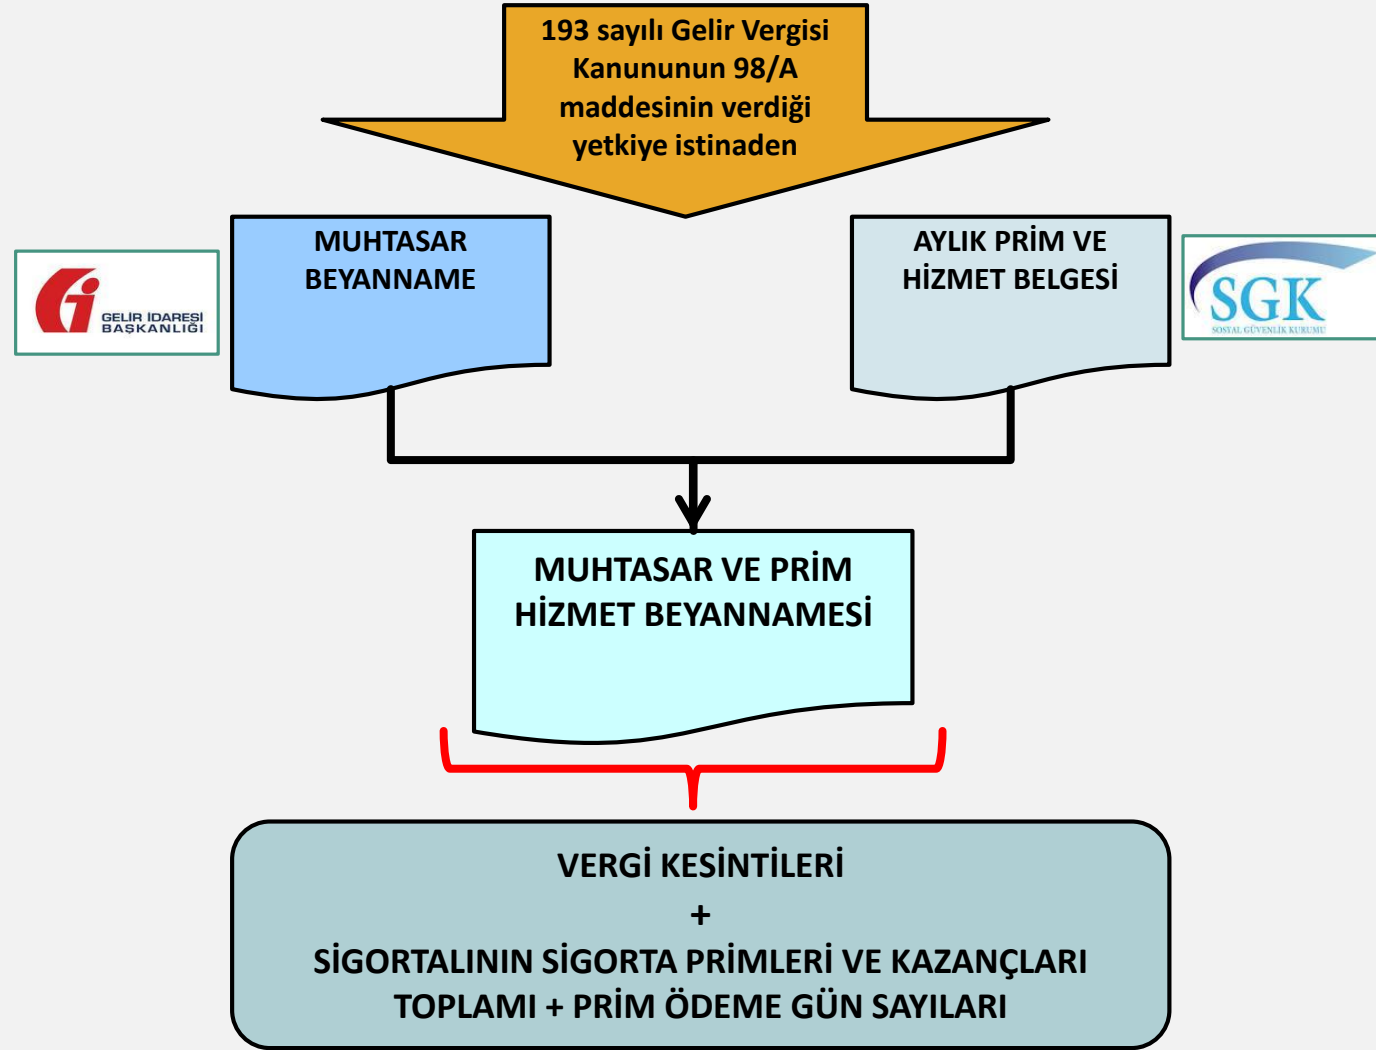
193 sayılı Gelir Vergisi Kanununun 98/A maddesinin verdiği yetkiye istinaden

GELİR İDARESİ BAŞKANLIĞI

MUHTASAR BEYANNAME

AYLIK PRİM VE HİZMET BELGESİ

SGK
SOSYAL GÜVENLİK KURUMU

MUHTASAR VE PRİM HİZMET BEYANNAMESİ

VERGİ KESİNTİLERİ
+
SİGORTALININ SİGORTA PRİMLERİ VE KAZANÇLARI TOPLAMI + PRİM ÖDEME GÜN SAYILARI